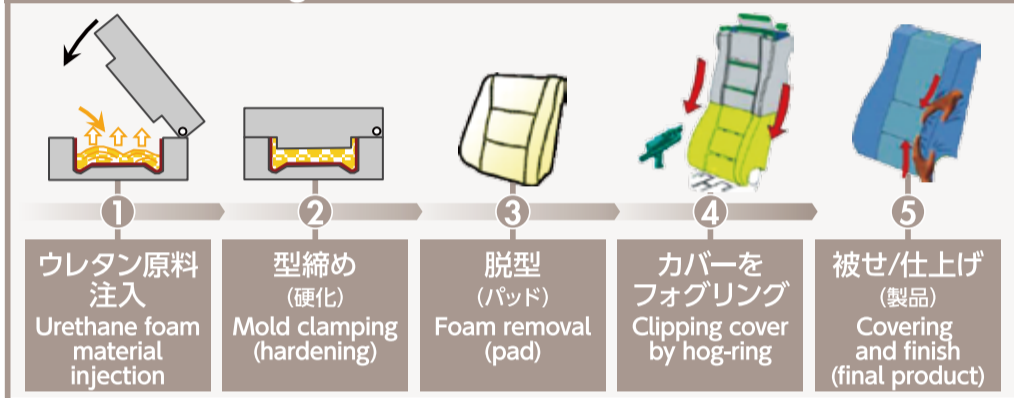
1
ウレタン原料注入
Urethane foam material injection

2
型締め
（硬化）
Mold clamping (hardening)

3
脱型
（パッド）
Foam removal (pad)

4
カバーをフォグリング
Clipping cover by hog-ring

5
被せ/仕上げ
（製品）
Covering and finish (final product)